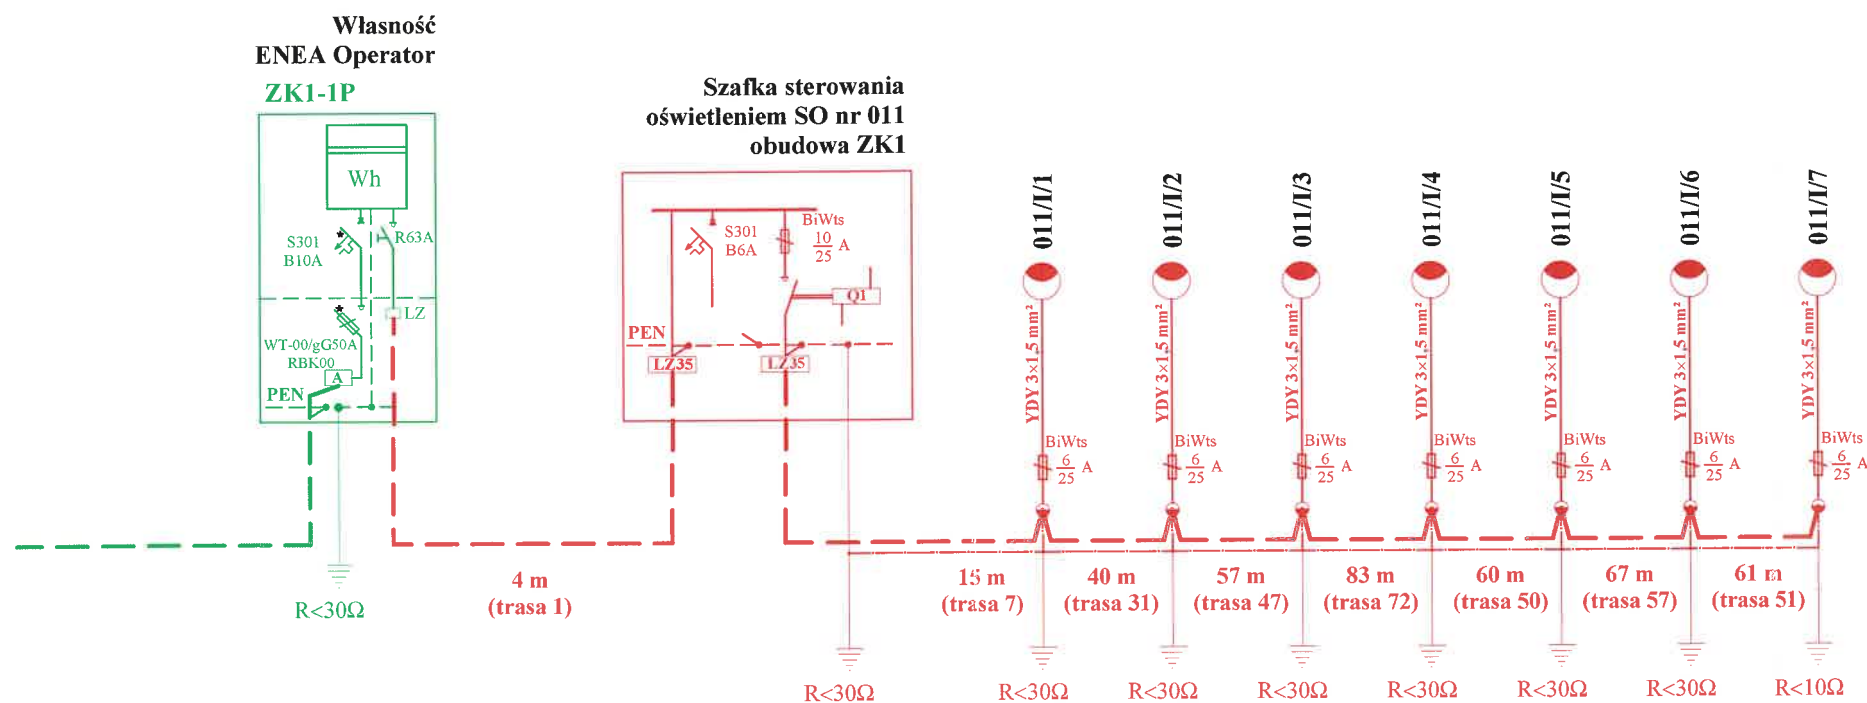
Własność
ENEA Operator
ZK1-1P

Wh
S301
B10A
R63A
LZ
WT-00/gG50A
RBK00
A
PEN
R<30Ω

Szafka sterowania
oświetleniem SO nr 011
obudowa ZK1

S301
B6A
BiWts
$\frac{10}{25}$ A
Q1
PEN
LZ35
LZ35

4 m
(trasa 1)

R<30Ω

011/I/1
YDY 3×1,5 mm²
BiWts
$\frac{6}{25}$ A

011/I/2
YDY 3×1,5 mm²
BiWts
$\frac{6}{25}$ A

011/I/3
YDY 3×1,5 mm²
BiWts
$\frac{6}{25}$ A

011/I/4
YDY 3×1,5 mm²
BiWts
$\frac{6}{25}$ A

011/I/5
YDY 3×1,5 mm²
BiWts
$\frac{6}{25}$ A

011/I/6
YDY 3×1,5 mm²
BiWts
$\frac{6}{25}$ A

011/I/7
YDY 3×1,5 mm²
BiWts
$\frac{6}{25}$ A

15 m
(trasa 7)
40 m
(trasa 31)
57 m
(trasa 47)
83 m
(trasa 72)
60 m
(trasa 50)
67 m
(trasa 57)
61 m
(trasa 51)

R<30Ω
R<30Ω
R<30Ω
R<30Ω
R<30Ω
R<30Ω
R<10Ω